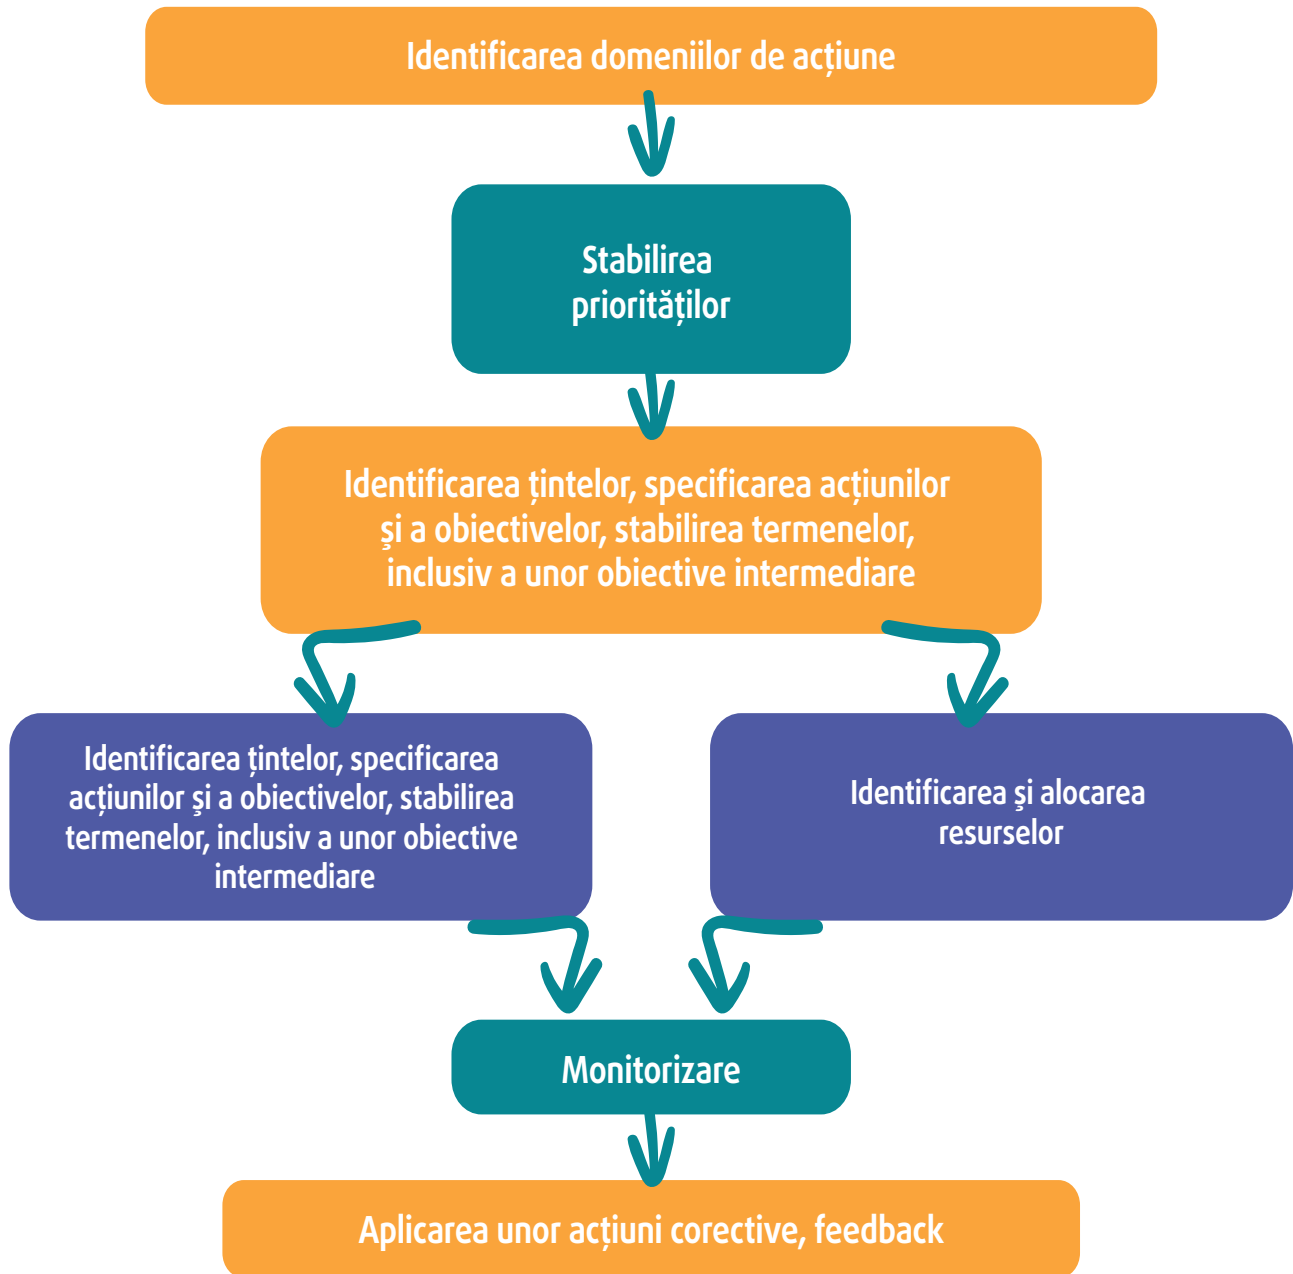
Identificarea domeniilor de acțiune

Stabilirea priorităților

Identificarea țintelor, specificarea acțiunilor şi a obiectivelor, stabilirea termenelor, inclusiv a unor obiective intermediare

Identificarea țintelor, specificarea acțiunilor şi a obiectivelor, stabilirea termenelor, inclusiv a unor obiective intermediare

Identificarea şi alocarea resurselor

Monitorizare

Aplicarea unor acțiuni corective, feedback